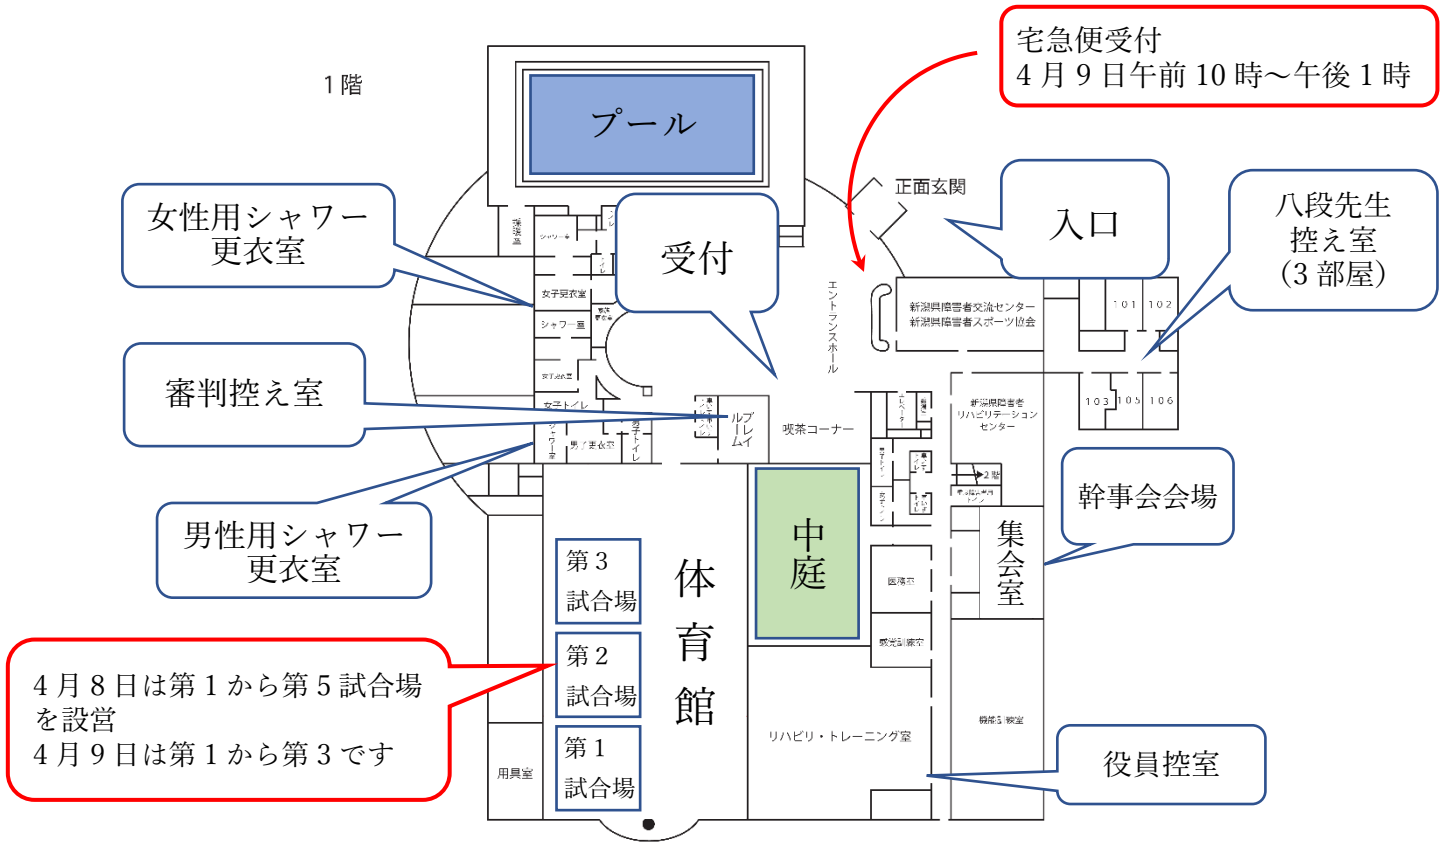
1階

プール

宅急便受付
4月9日午前10時～午後1時

正面玄関

入口

女性用シャワー
更衣室

受付

八段先生
控え室
(3部屋)

シャワー室

女子更衣室

シャワー室

エントランスホール

新潟県障害者交流センター
新潟県障害者スポーツ協会

101 102

103 105 106

審判控え室

女子トイレ

プレイルーム

喫茶コーナー

新潟県障害者リハビリテーションセンター

男性用シャワー
更衣室

男子更衣室

男子トイレ

2階

幹事会会場

集会室

第3
試合場

体
育
館

中
庭

医務室

第2
試合場

4月8日は第1から第5試合場を設営
4月9日は第1から第3です

第1
試合場

リハビリ・トレーニング室

用具室

役員控室